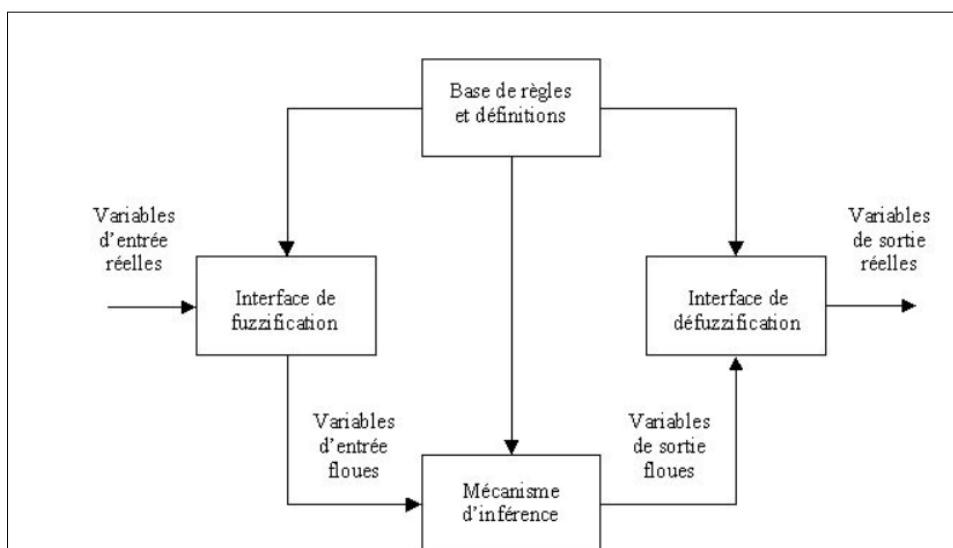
Base de règles et définitions

Variables d’entrée réelles

Interface de fuzzification

Variables de sortie réelles

Interface de défuzzification

Variables d’entrée floues

Variables de sortie floues

Mécanisme d’inférence